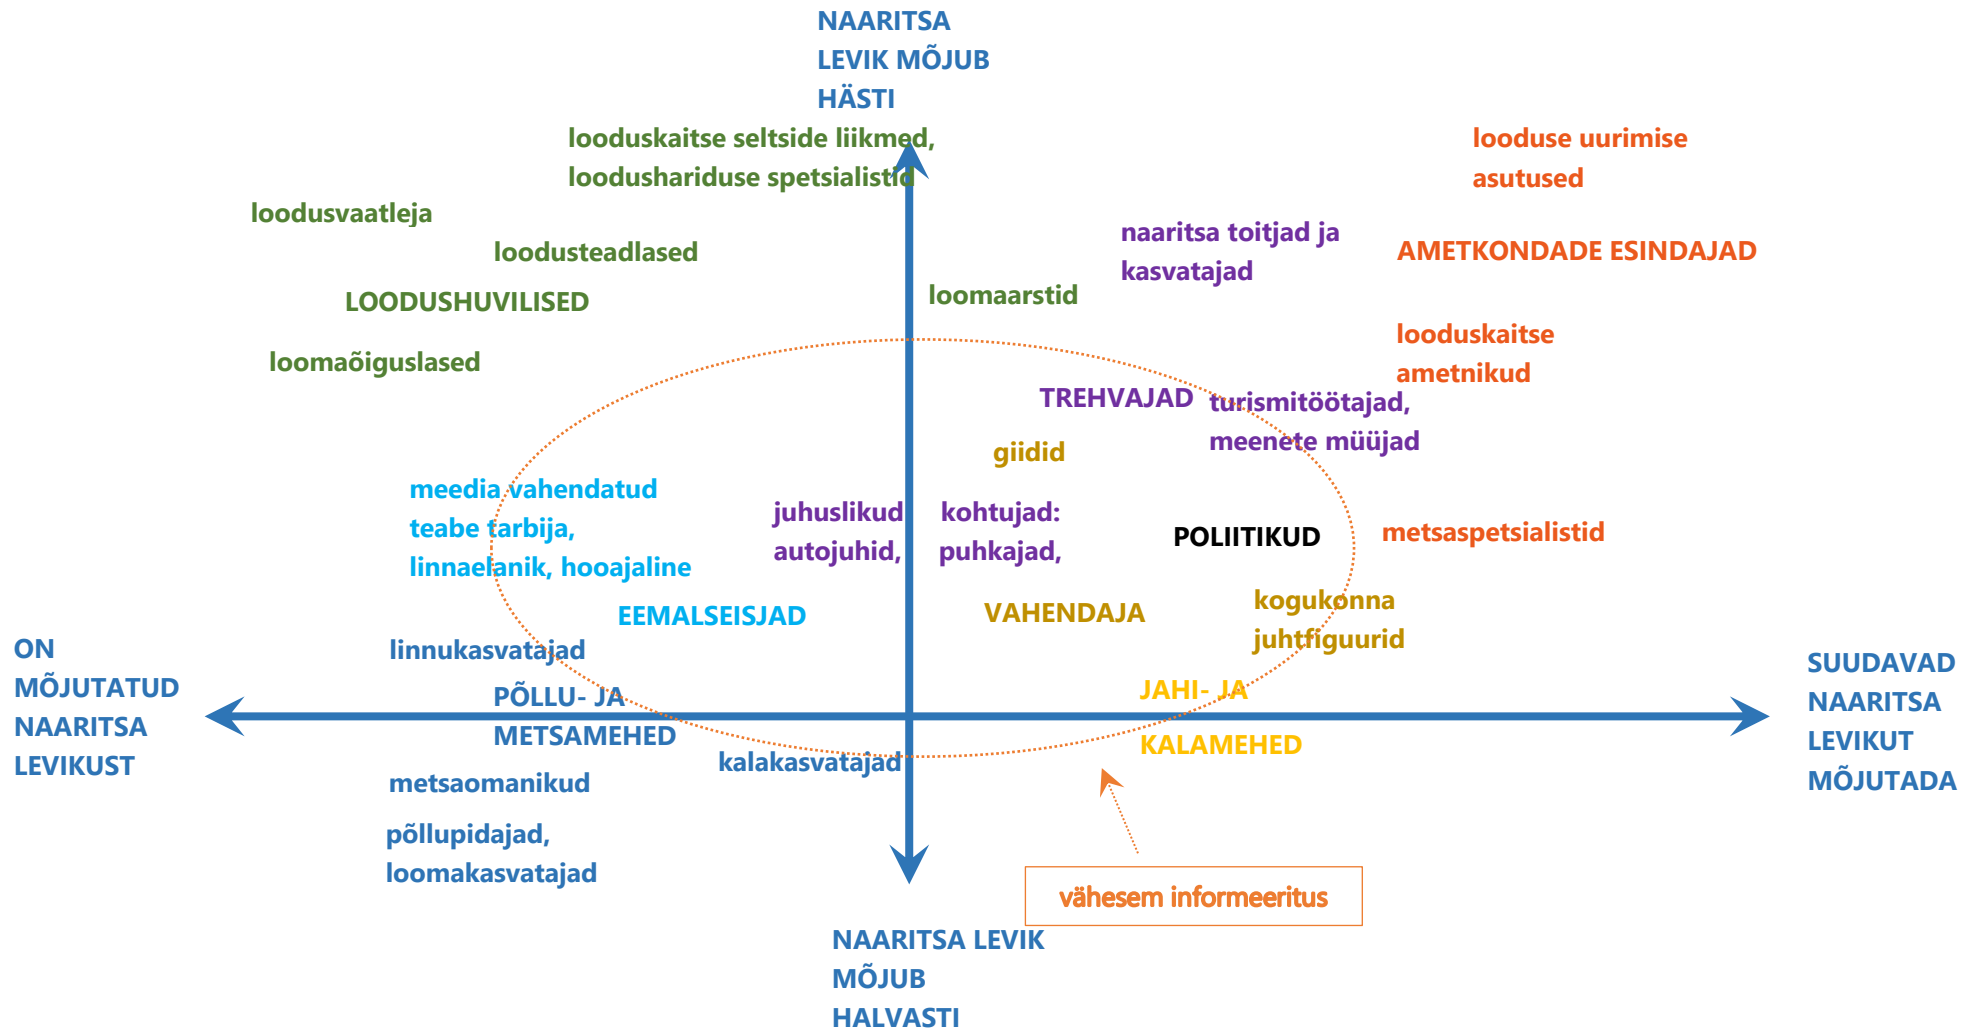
NAARITSA LEVIK MÕJUB HÄSTI

looduskaitse seltside liikmed, loodushariduse spetsialistid

looduse uurimise asutused

loodusvaatleja

loodusteadlased

naaritsa toitjad ja kasvatajad

AMETKONDADE ESINDAJAD

LOODUSHUVILISED

loomaarstid

looduskaitse ametnikud

loomaõiguslased

TREHVAJAD

turismitöötajad, meenete müüjad

giidid

meedia vahendatud teabe tarbija, linnaelanik, hooajaline

juhuslikud autojuhid,

kohtujad: puhkajad,

POLIITIKUD

metsaspetsialistid

EEMALSEISJAD

VAHENDAJA

kogukonna juhtfiguurid

ON MÕJUTATUD NAARITSA LEVIKUST

linnukasvatajad

PÕLLU- JA METSAMEHED

JAHI- JA KALAMEHED

SUUDAVAD NAARITSA LEVIKUT MÕJUTADA

kalakasvatajad

metsaomanikud

põllupidajad, loomakasvatajad

vähesem informeeritus

NAARITSA LEVIK MÕJUB HALVASTI